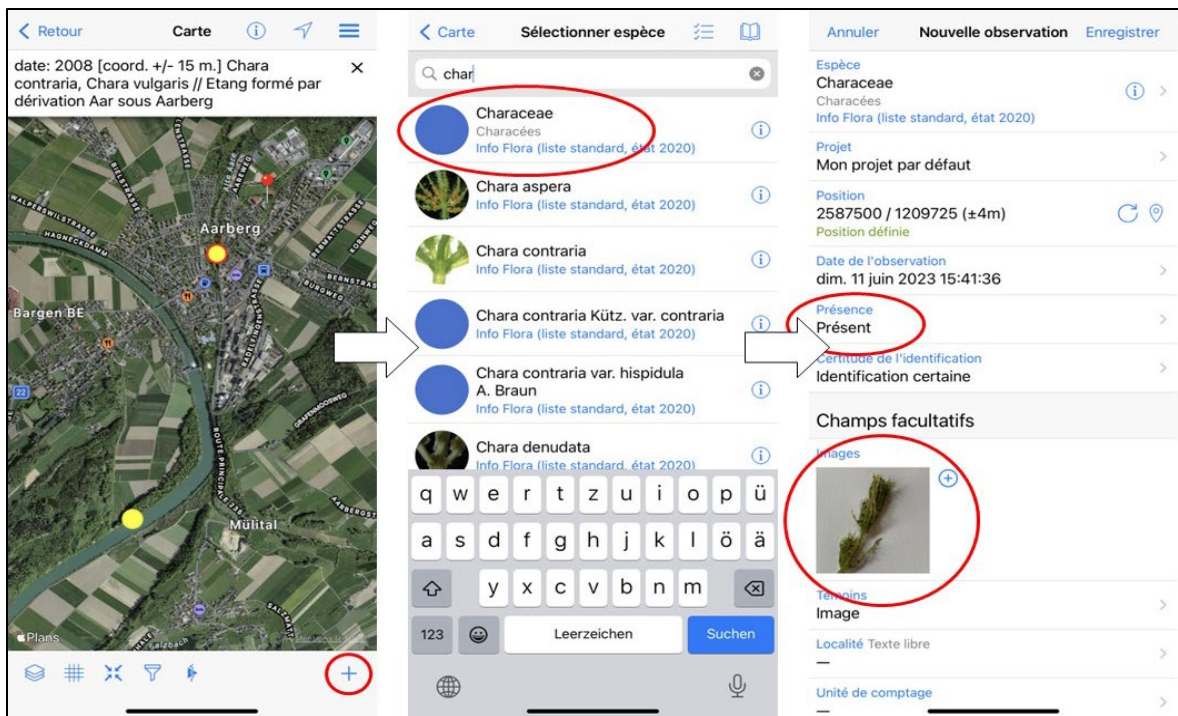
< Retour Carte

date: 2008 [coord. +/- 15 m.] Chara contraria, Chara vulgaris // Etang formé par dérivation Aar sous Aarberg ×

Aarberg
Bargen BE
Mülital
Plans

+

< Carte Sélectionner espèce

char

Characeae
Characées
Info Flora (liste standard, état 2020)

Chara aspera
Info Flora (liste standard, état 2020)

Chara contraria
Info Flora (liste standard, état 2020)

Chara contraria Kütz. var. contraria
Info Flora (liste standard, état 2020)

Chara contraria var. hispidula A. Braun
Info Flora (liste standard, état 2020)

Chara denudata
Info Flora (liste standard, état 2020)

q w e r t z u i o p ü
a s d f g h j k l ö ä
y x c v b n m
123 Leerzeichen Suchen

Annuler Nouvelle observation Enregistrer

Espèce
Characeae
Characées
Info Flora (liste standard, état 2020)

Projet
Mon projet par défaut

Position
2587500 / 1209725 (±4m)
Position définie

Date de l'observation
dim. 11 juin 2023 15:41:36

Présence
Présent

Certitude de l'identification
Identification certaine

Champs facultatifs

Images

Témoins
Image

Localité Texte libre
—

Unité de comptage
—